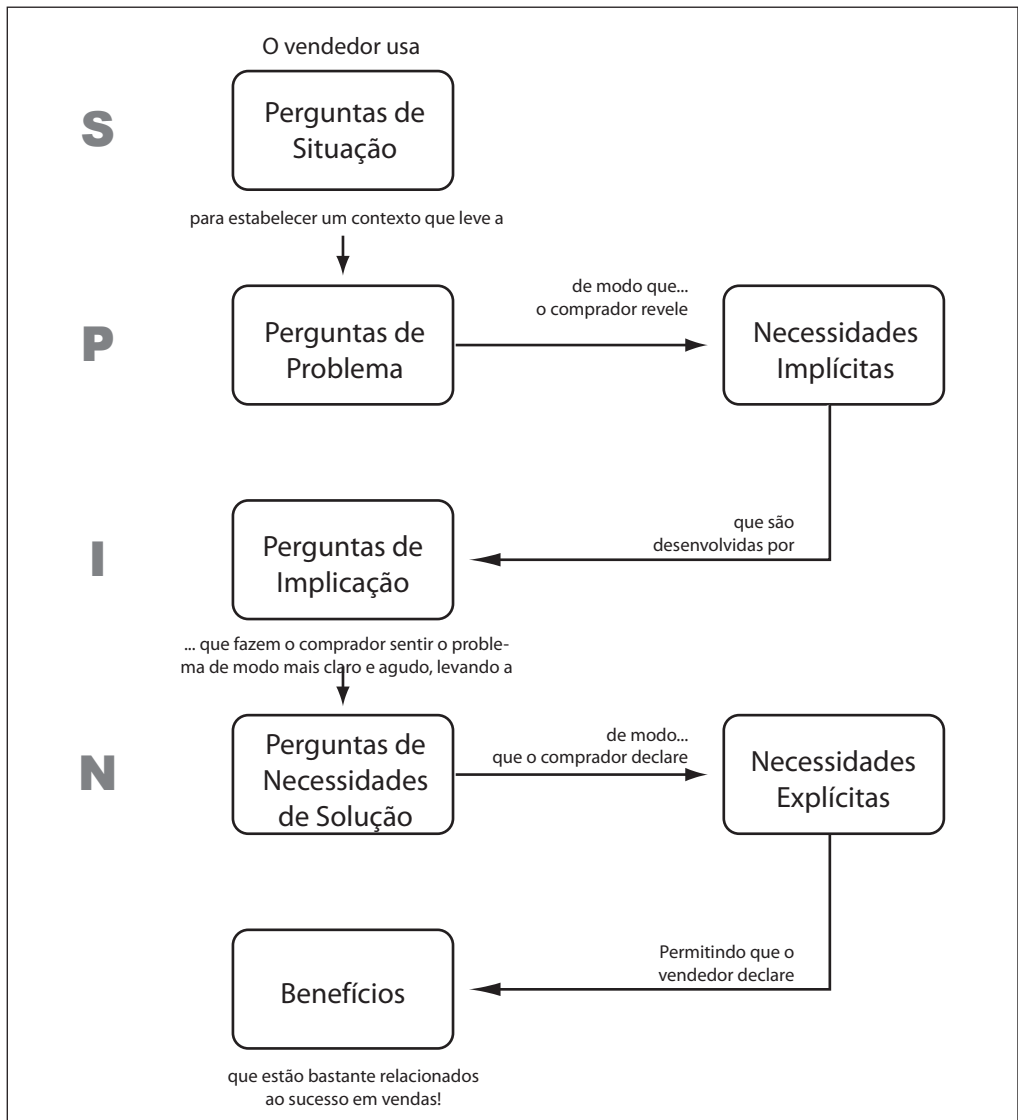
O vendedor usa

S

Perguntas de Situação

para estabelecer um contexto que leve a

P

Perguntas de Problema

de modo que... o comprador revele

Necessidades Implícitas

que são desenvolvidas por

I

Perguntas de Implicação

... que fazem o comprador sentir o problema de modo mais claro e agudo, levando a

N

Perguntas de Necessidades de Solução

de modo... que o comprador declare

Necessidades Explícitas

Permitindo que o vendedor declare

Benefícios

que estão bastante relacionados ao sucesso em vendas!